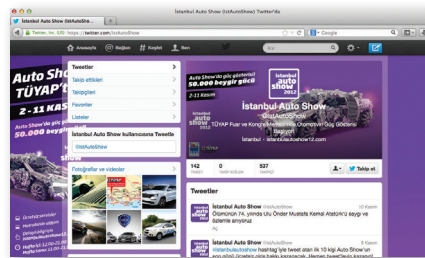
İstanbul Auto Show (IstAutoShow) Twitter'da

İstanbul Auto Show (IstAutoSho...

Twitter, Inc. (US) https://twitter.com/IstAutoShow

Google

Anasayfa

Bağlan

Keşfet

Ben

Ara

Auto Show
TÜYAP'ta
2 - 11 KASIM

Auto Show'da güç gösterisi!
50.000 beygir güç

Tweetler

Takip ettikleri

Takipçileri

Favoriler

Listeler

İstanbul Auto Show kullanıcısına Tweetle

@IstAutoShow

Fotoğraflar ve videolar

istanbul auto show 2012

Auto Show'da güç gösterisi!
50.000 beygir güç

2-11 Kasım

İstanbul Auto Show
@IstAutoShow
TÜYAP Fuar ve Kongre Merkezi'nde Otomotivin Güç Gösterisi Başlıyor!
İstanbul · istanbulautoshow12.com

142
TWEET

0
TAKİP EDİLEN

537
TAKİPÇİ

Takip et

Tweetler

İstanbul Auto Show @IstAutoShow
Ölümünün 74. yılında Ulu Önder Mustafa Kemal Atatürk'ü saygı ve özlemle anıyoruz.
Aç

10 Kasım

İstanbul Auto Show @IstAutoShow
#istanbulautoshow hashtag'iyle tweet atan ilk 10 kişi Auto Show'un
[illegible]

10 Kasım